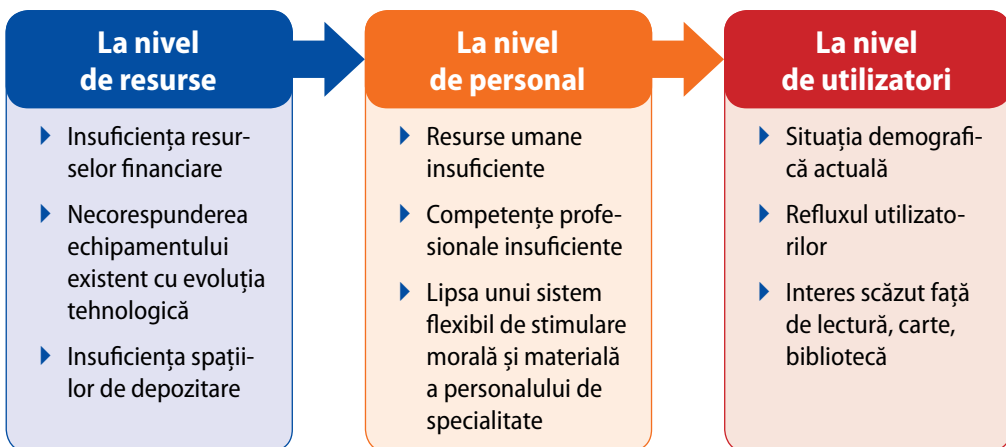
La nivel de resurse

Insuficiența resurselor financiare

Necorespunderea echipamentului existent cu evoluția tehnologică

Insuficiența spațiilor de depozitare

La nivel de personal

Resurse umane insuficiente

Competențe profesionale insuficiente

Lipsa unui sistem flexibil de stimulare morală și materială a personalului de specialitate

La nivel de utilizatori

Situația demografică actuală

Refluxul utilizatorilor

Interes scăzut față de lectură, carte, bibliotecă